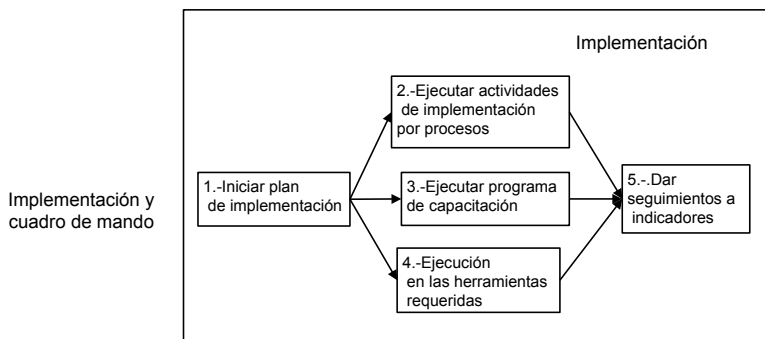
Implementación y cuadro de mando

Implementación

1.-Iniciar plan de implementación

2.-Ejecutar actividades de implementación por procesos

3.-Ejecutar programa de capacitación

4.-Ejecución en las herramientas requeridas

5.-.Dar seguimientos a indicadores